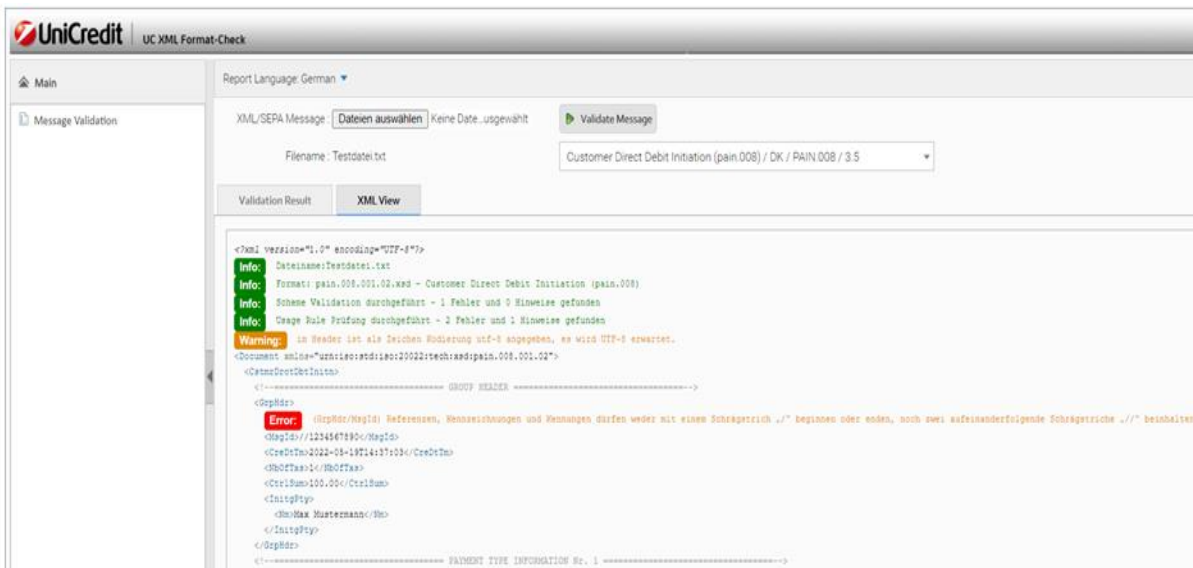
UniCredit | UC XML Format-Check

Main

Message Validation

Report Language: German ▾

XML/SEPA Message : Dateien auswählen Keine Date...usgewählt

Validate Message

Filename : Testdatei.txt

Customer Direct Debit Initiation (pain.008) / DK / PAIN.008 / 3.5

Validation Result

XML View

<?xml version="1.0" encoding="UTF-8"?>
Info: Dateiname:Testdatei.txt
Info: Format: pain.008.001.02.xsd - Customer Direct Debit Initiation (pain.008)
Info: Schema Validation durchgeführt - 1 Fehler und 0 Hinweise gefunden
Info: Usage Rule Prüfung durchgeführt - 2 Fehler und 1 Hinweise gefunden
Warning: im Header ist als Zeichen Kodierung utf-8 angegeben, es wird UTF-8 erwartet.
<Document xmlns="urn:iso:std:iso:20022:tech:xsd:pain.008.001.02">
<CstmrDrctDbtInitn>
<!--================================ GROUP HEADER ================================-->
<GrpHdr>
Error: (GrpHdr/MsgId) Referenzen, Kennzeichnungen und Nennungen dürfen weder mit einem Schrägstrich „/" beginnen oder enden, noch zwei aufeinanderfolgende Schrägstriche „//" beinhalten
<MsgId>//1234567890</MsgId>
<CreDtTm>2022-05-19T14:37:03</CreDtTm>
<NbOfTxs>1</NbOfTxs>
<CtrlSum>100.00</CtrlSum>
<InitgPty>
<Nm>Max Mustermann</Nm>
</InitgPty>
</GrpHdr>
<!--================================ PAYMENT TYPE INFORMATION Nr. 1 ================================-->